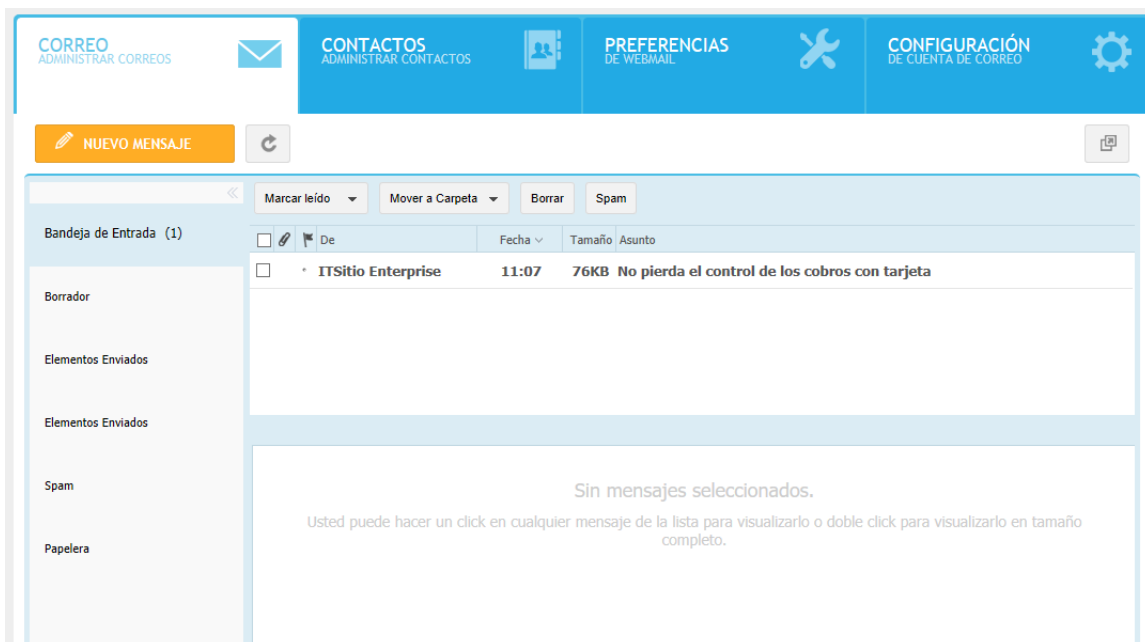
CORREO
ADMINISTRAR CORREOS

CONTACTOS
ADMINISTRAR CONTACTOS

PREFERENCIAS
DE WEBMAIL

CONFIGURACIÓN
DE CUENTA DE CORREO

NUEVO MENSAJE

Bandeja de Entrada (1)

Borrador

Elementos Enviados

Elementos Enviados

Spam

Papelera

Marcar leído

Mover a Carpeta

Borrar

Spam

| | De | Fecha | Tamaño | Asunto |
|---|---|---|---|---|
| | ITSitio Enterprise | 11:07 | 76KB | No pierda el control de los cobros con tarjeta |

Sin mensajes seleccionados.

Usted puede hacer un click en cualquier mensaje de la lista para visualizarlo o doble click para visualizarlo en tamaño completo.